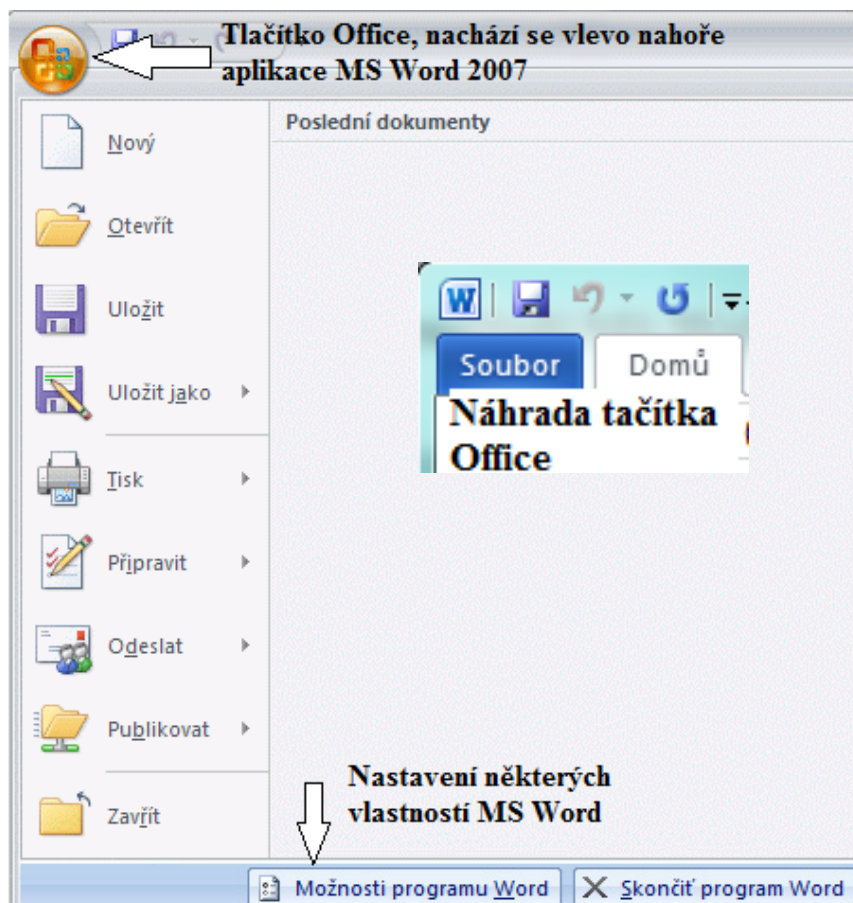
Tlačítko Office, nachází se vlevo nahoře aplikace MS Word 2007

Nový

Otevřít

Uložit

Uložit jako

Tisk

Připravit

Odeslat

Publikovat

Zavřít

Poslední dokumenty

Soubor

Domů

Náhrada tačítka Office

Nastavení některých vlastností MS Word

Možnosti programu Word

Skončit program Word